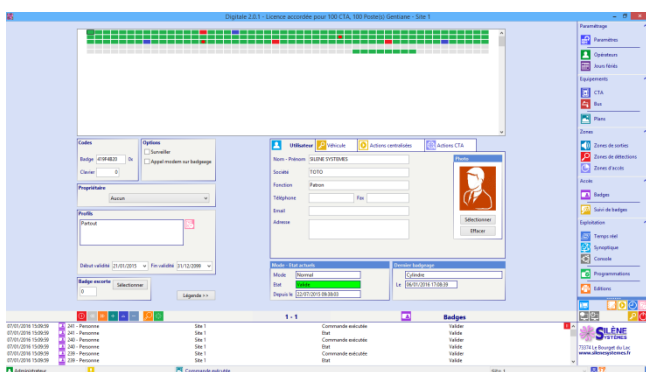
Digitale 2.0.1 - Licence accordée pour 100 CTA, 100 Poste(s) Gestiane - Site 1

Paramétrage
Paramètres
Opérateurs
Jours fériés
Equipements
CTA
Bus
Plans
Zones
Zones de sorties
Zones de détections
Zones d'accès
Accès
Badges
Suivi de badges
Exploitation
Temps réel
Synoptique
Console
Programmations
Editions

Codes
Badge 419F4B23 0x
Clavier 0

Options
Surveiller
Appel modem sur badgeage

Propriétaire
Aucun

Profils
Partout

Début validité 21/01/2013 Fin validité 31/12/2099

Badge escorte
0
Sélectionner
Légende >>

Utilisateur Véhicule Actions centralisées Actions CTA

Nom - Prénom SILENE SYSTEMES
Société TOTO
Fonction Patron
Téléphone Fax
Email
Adresse

Photo
Sélectionner
Effacer

Mode - Etat actuels
Mode Normal
Etat Valide
Depuis le 22/07/2015 09:38:03

Dernier badgeage
Cylindre
Le 06/01/2016 17:08:39

1 - 1
Badges

07/01/2016 15:09:59 | 241 - Personne | Site 1 | Commande exécutée | Valider
07/01/2016 15:09:59 | 241 - Personne | Site 1 | Etat | Valider
07/01/2016 15:09:59 | 240 - Personne | Site 1 | Commande exécutée | Valider
07/01/2016 15:09:59 | 240 - Personne | Site 1 | Etat | Valider
07/01/2016 15:09:59 | 239 - Personne | Site 1 | Commande exécutée | Valider
07/01/2016 15:09:59 | 239 - Personne | Site 1 | Etat | Valider

SILENE SYSTEMES
73374 Le Bourget du Lac
www.silenesystemes.fr

Administrateur
Commande exécutée
Site 1